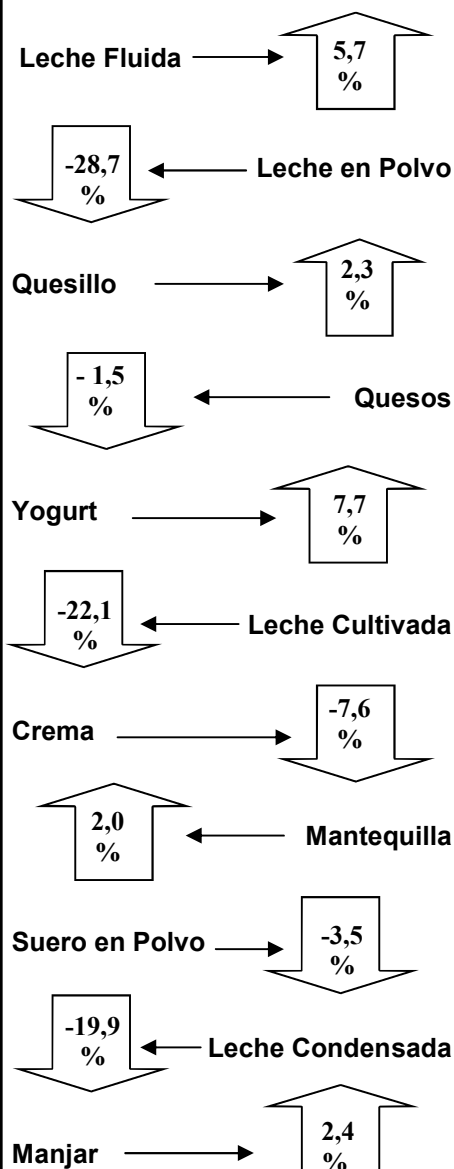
Leche Fluida
5,7 %

-28,7 %
Leche en Polvo

Quesillo
2,3 %

- 1,5 %
Quesos

Yogurt
7,7 %

-22,1 %
Leche Cultivada

Crema
-7,6 %

2,0 %
Mantequilla

Suero en Polvo
-3,5 %

-19,9 %
Leche Condensada

Manjar
2,4 %